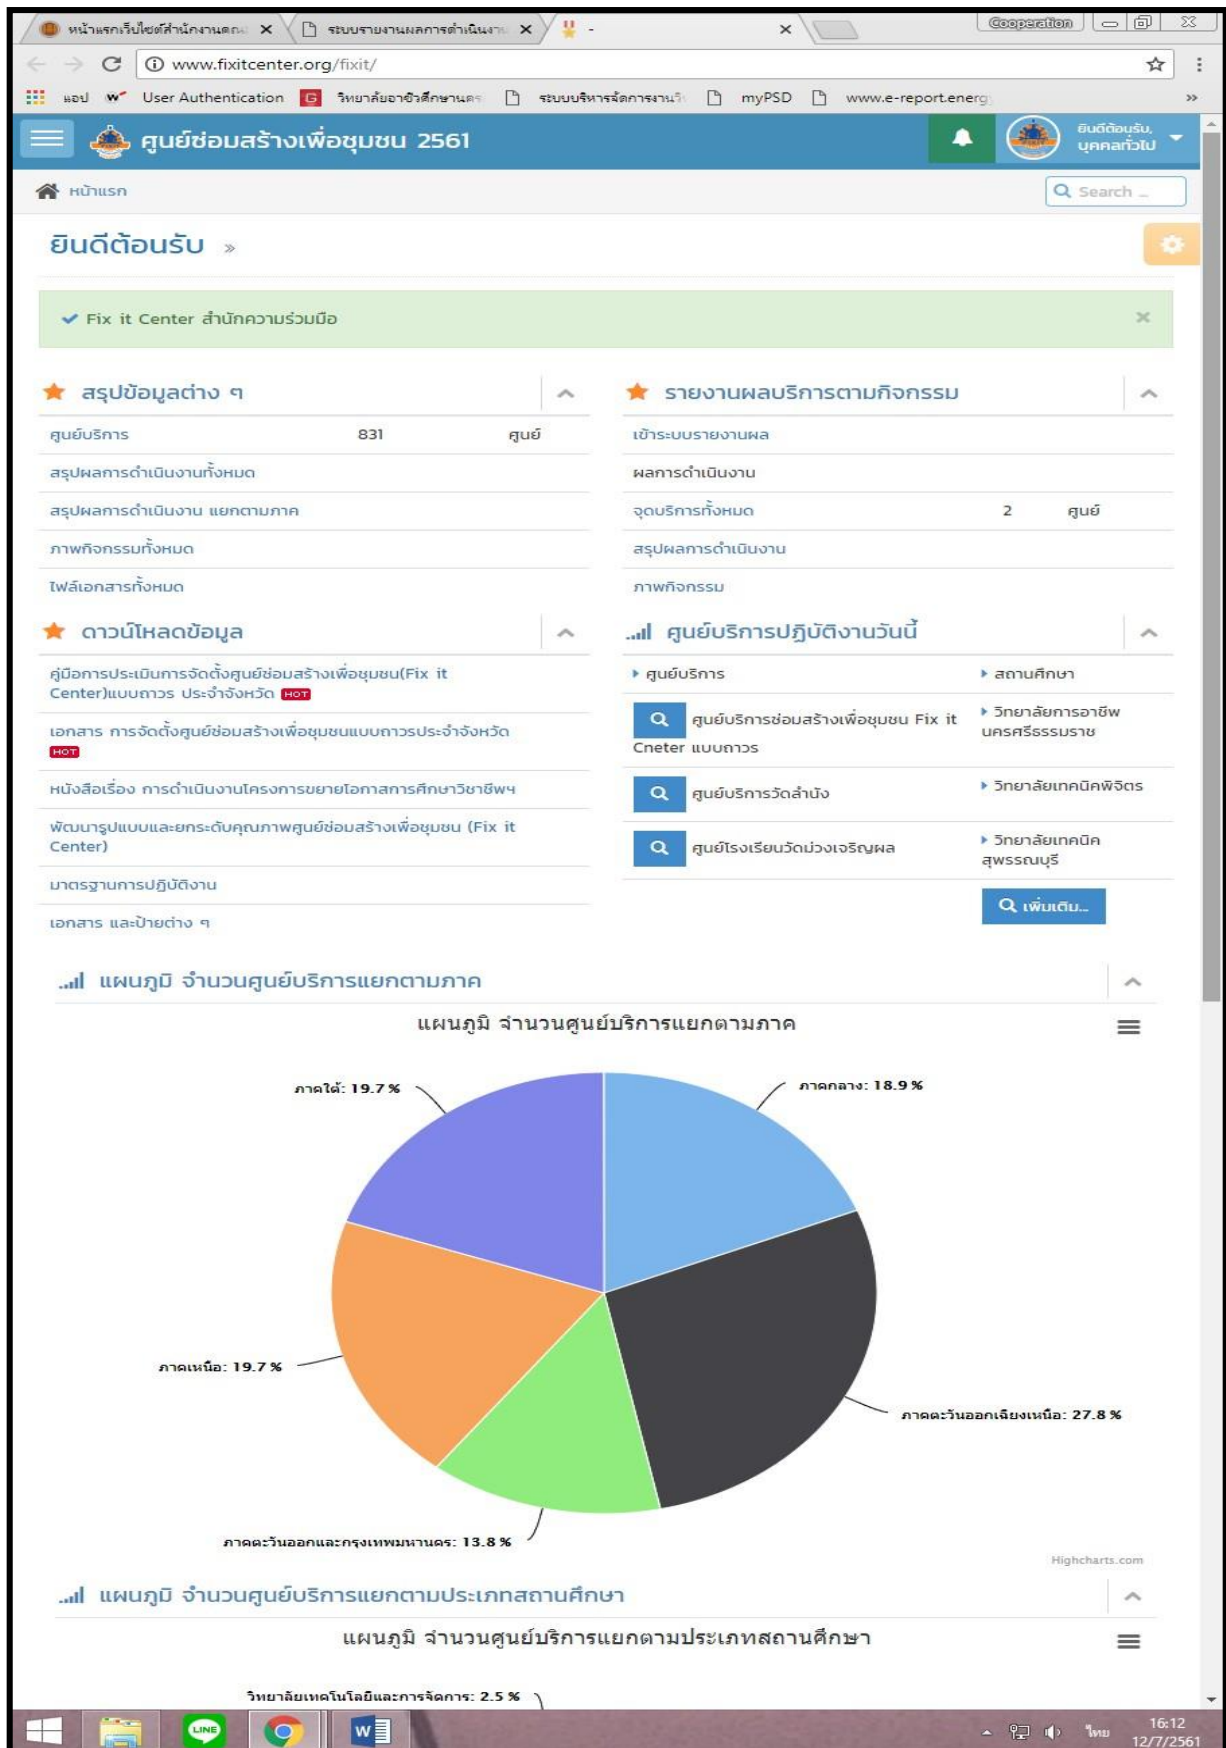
หน้าแรกเว็บไซต์สำนักงานคณะ ×
ระบบรายงานผลการดำเนินงาน ×
Cooperation
www.fixitcenter.org/fixit/
แอป User Authentication วิทยาลัยอาชีวศึกษานคร ระบบบริหารจัดการงาน myPSD www.e-report.energ

ศูนย์ซ่อมสร้างเพื่อชุมชน 2561
ยินดีต้อนรับ, บุคคลทั่วไป
หน้าแรก
Search ...

ยินดีต้อนรับ »

Fix it Center สำนักความร่วมมือ

สรุปข้อมูลต่าง ๆ
ศูนย์บริการ 831 ศูนย์
สรุปผลการดำเนินงานทั้งหมด
สรุปผลการดำเนินงาน แยกตามภาค
ภาพกิจกรรมทั้งหมด
ไฟล์เอกสารทั้งหมด

รายงานผลบริการตามกิจกรรม
เข้าระบบรายงานผล
ผลการดำเนินงาน
จุดบริการทั้งหมด 2 ศูนย์
สรุปผลการดำเนินงาน
ภาพกิจกรรม

ดาวน์โหลดข้อมูล
คู่มือการประเมินการจัดตั้งศูนย์ซ่อมสร้างเพื่อชุมชน(Fix it Center)แบบถาวร ประจำจังหวัด HOT
เอกสาร การจัดตั้งศูนย์ซ่อมสร้างเพื่อชุมชนแบบถาวรประจำจังหวัด HOT
หนังสือเรื่อง การดำเนินงานโครงการขยายโอกาสการศึกษาวิชาชีพฯ
พัฒนารูปแบบและยกระดับคุณภาพศูนย์ซ่อมสร้างเพื่อชุมชน (Fix it Center)
มาตรฐานการปฏิบัติงาน
เอกสาร และป้ายต่าง ๆ

ศูนย์บริการปฏิบัติงานวันนี้
ศูนย์บริการ | สถานศึกษา
ศูนย์บริการซ่อมสร้างเพื่อชุมชน Fix it Cneter แบบถาวร | วิทยาลัยการอาชีพนครศรีธรรมราช
ศูนย์บริการวัดลำนัง | วิทยาลัยเทคนิคพิจิตร
ศูนย์โรงเรียนวัดม่วงเจริญผล | วิทยาลัยเทคนิคสุพรรณบุรี
เพิ่มเติม...

แผนภูมิ จำนวนศูนย์บริการแยกตามภาค
แผนภูมิ จำนวนศูนย์บริการแยกตามภาค
ภาคใต้: 19.7 %
ภาคกลาง: 18.9 %
ภาคเหนือ: 19.7 %
ภาคตะวันออกเฉียงเหนือ: 27.8 %
ภาคตะวันออกและกรุงเทพมหานคร: 13.8 %
Highcharts.com

แผนภูมิ จำนวนศูนย์บริการแยกตามประเภทสถานศึกษา
แผนภูมิ จำนวนศูนย์บริการแยกตามประเภทสถานศึกษา
วิทยาลัยเทคโนโลยีและการจัดการ: 2.5 %

ไทย 16:12 12/7/2561